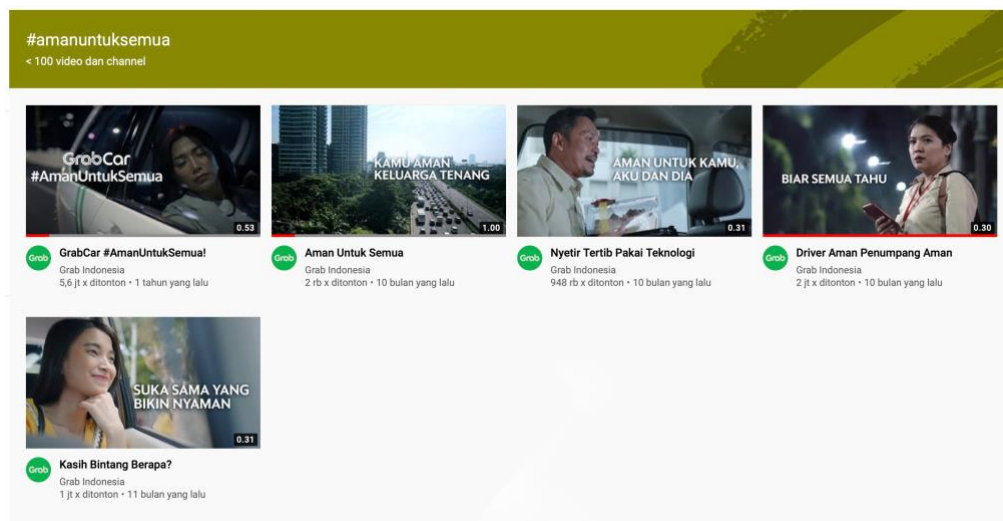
#amanuntuksemua
< 100 video dan channel

GrabCar #AmanUntukSemua
0.53
Grab
GrabCar #AmanUntukSemua!
Grab Indonesia
5,6 jt x ditonton • 1 tahun yang lalu

KAMU AMAN KELUARGA TENANG
1.00
Grab
Aman Untuk Semua
Grab Indonesia
2 rb x ditonton • 10 bulan yang lalu

AMAN UNTUK KAMU, AKU DAN DIA
0.31
Grab
Nyetir Tertib Pakai Teknologi
Grab Indonesia
948 rb x ditonton • 10 bulan yang lalu

BIAR SEMUA TAHU
0.30
Grab
Driver Aman Penumpang Aman
Grab Indonesia
2 jt x ditonton • 10 bulan yang lalu

SUKA SAMA YANG BIKIN NYAMAN
0.31
Grab
Kasih Bintang Berapa?
Grab Indonesia
1 jt x ditonton • 11 bulan yang lalu